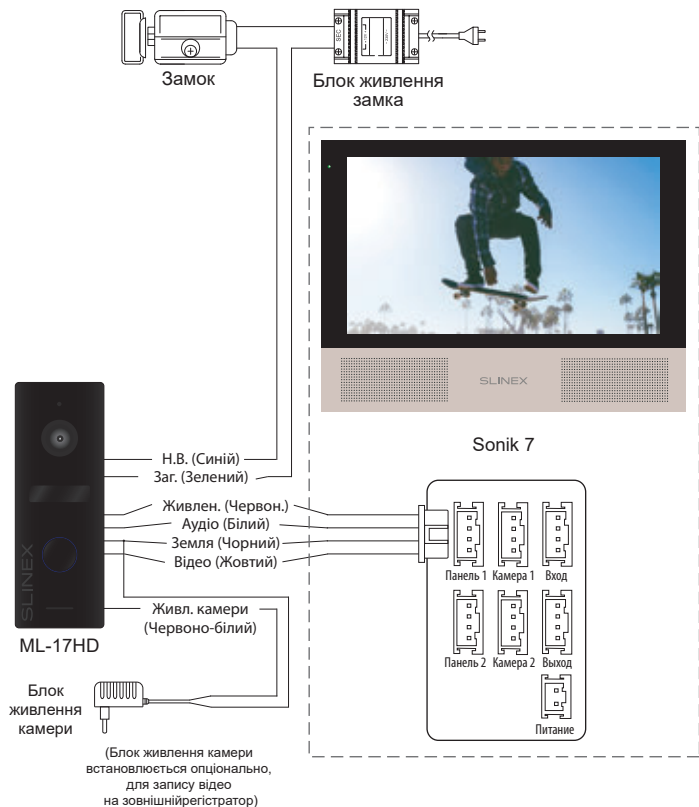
Замок

Блок живлення замка

SLINEX

Sonik 7

Н.В. (Синій)
Заг. (Зелений)
Живлен. (Червон.)
Аудіо (Білий)
Земля (Чорний)
Відео (Жовтий)

SLINEX

Живл. камери
(Червоно-білий)

ML-17HD

Панель 1 Камера 1 Вход
Панель 2 Камера 2 Выход
Питание

Блок живлення камери

(Блок живлення камери встановлюється опціонально, для запису відео на зовнішнійреєстратор)